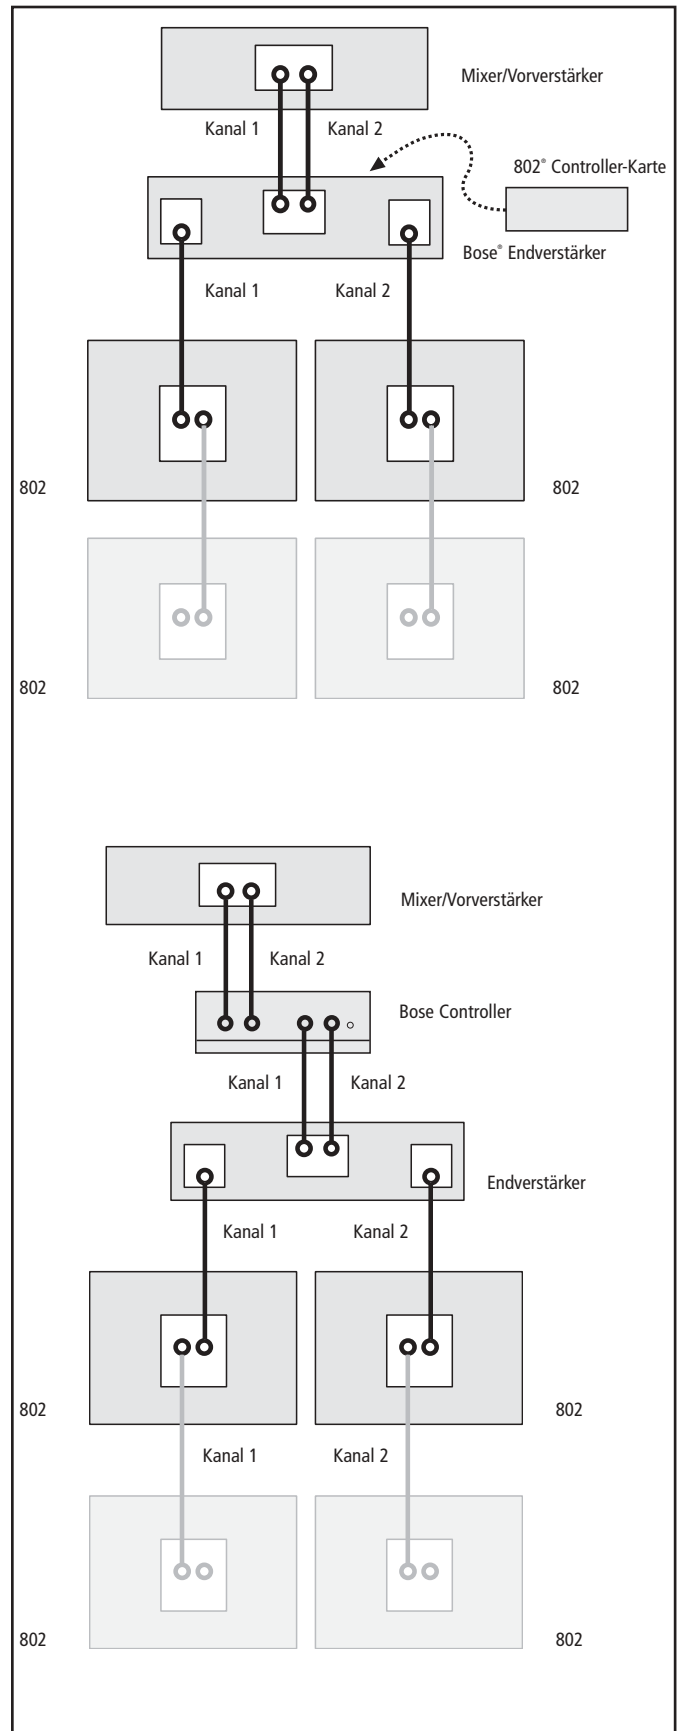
Mixer/Vorverstärker

Kanal 1

Kanal 2

802® Controller-Karte

Bose® Endverstärker

Kanal 1

Kanal 2

802

802

802

802

Mixer/Vorverstärker

Kanal 1

Kanal 2

Bose Controller

Kanal 1

Kanal 2

Endverstärker

Kanal 1

Kanal 2

802

802

Kanal 1

Kanal 2

802

802